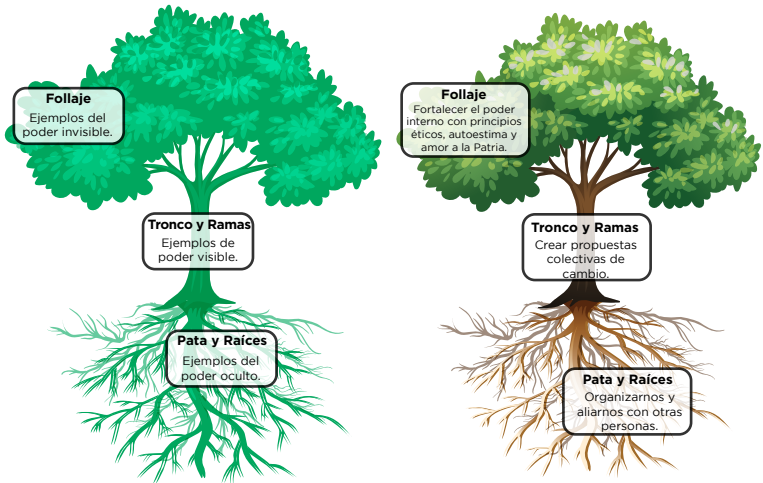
Follaje
Ejemplos del poder invisible.

Tronco y Ramas
Ejemplos de poder visible.

Pata y Raíces
Ejemplos del poder oculto.

Follaje
Fortalecer el poder interno con principios éticos, autoestima y amor a la Patria.

Tronco y Ramas
Crear propuestas colectivas de cambio.

Pata y Raíces
Organizarnos y aliarnos con otras personas.